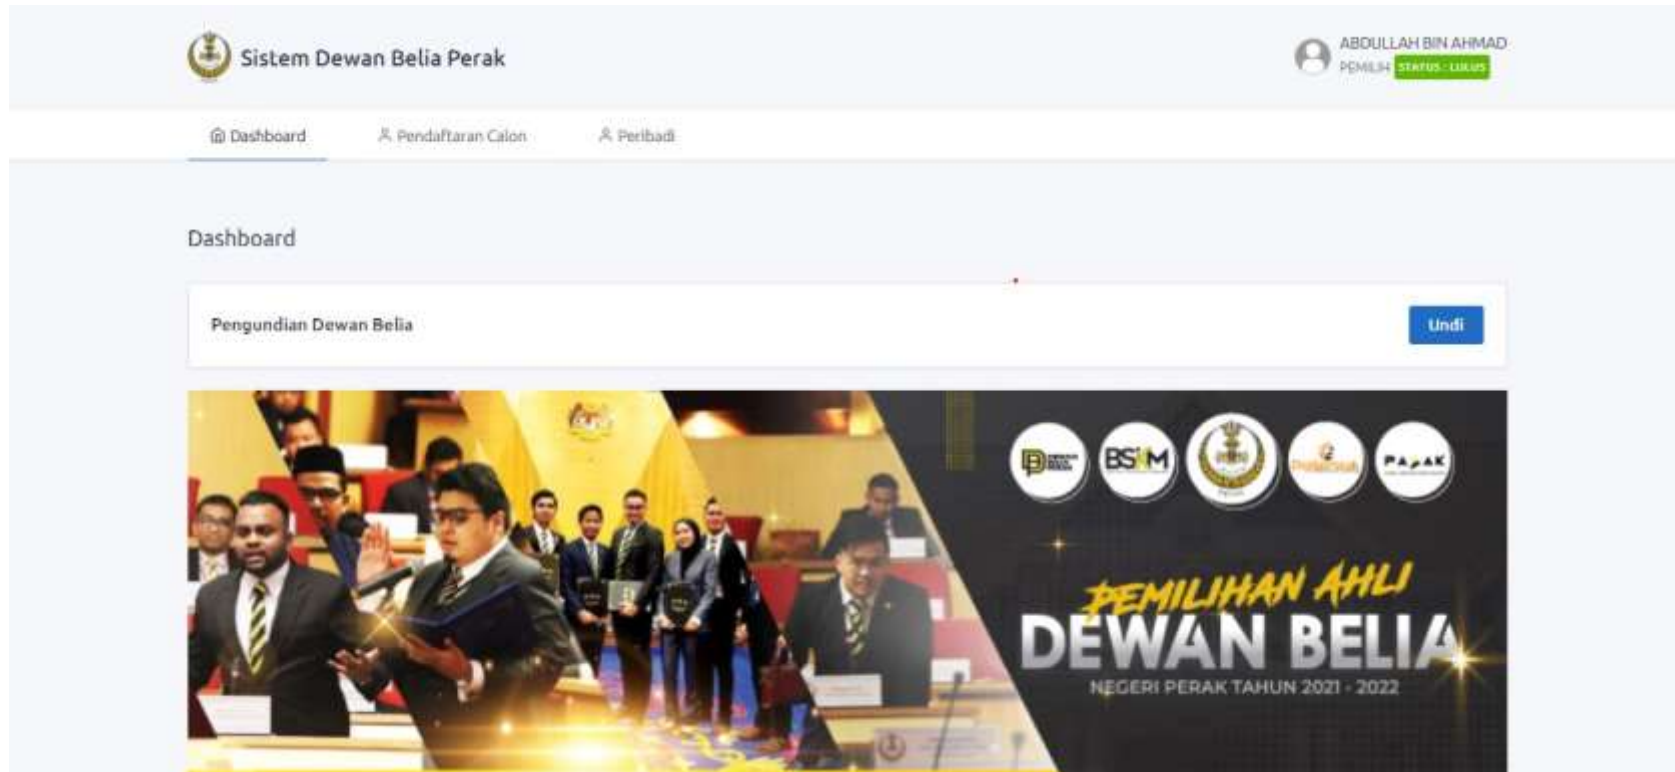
Sistem Dewan Belia Perak

ABDULLAH BIN AHMAD
PEMILIH STATUS : LULUS

Dashboard
Pendaftaran Calon
Peribadi

Dashboard

Pengundian Dewan Belia

Undi

BSKM

PADAK

PEMILIHAN AHLI
DEWAN BELIA
NEGERI PERAK TAHUN 2021 - 2022